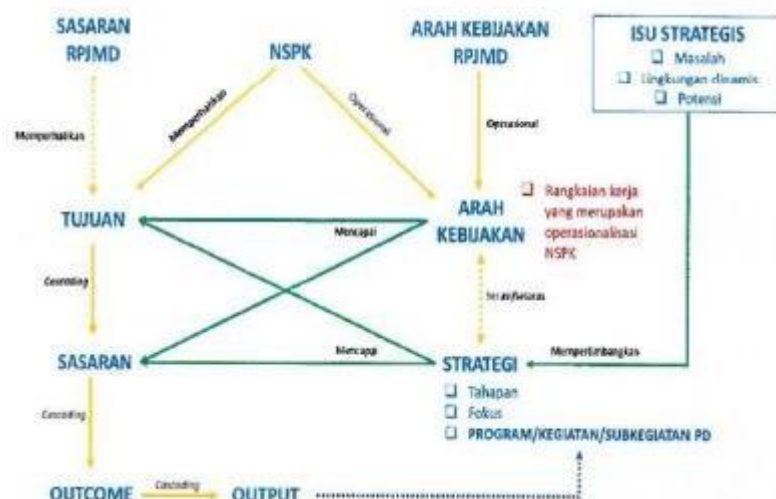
SASARAN RPJMD

NSPK

ARAH KEBIJAKAN RPJMD

ISU STRATEGIS
❑ Masalah
❑ Lingkungan dinamis
❑ Potensi

Memperhatikan

Memperhatikan

Operasional

Operasional

TUJUAN

Mencapai

ARAH KEBIJAKAN

❑ Rangkaian kerja yang merupakan operasionalisasi NSPK

Cascading

Searah/selaras

SASARAN

Mencapai

STRATEGI

Mempertimbangkan

❑ Tahapan
❑ Fokus
❑ PROGRAM/KEGIATAN/SUBKEGIATAN PD

Cascading

OUTCOME

Cascading

OUTPUT